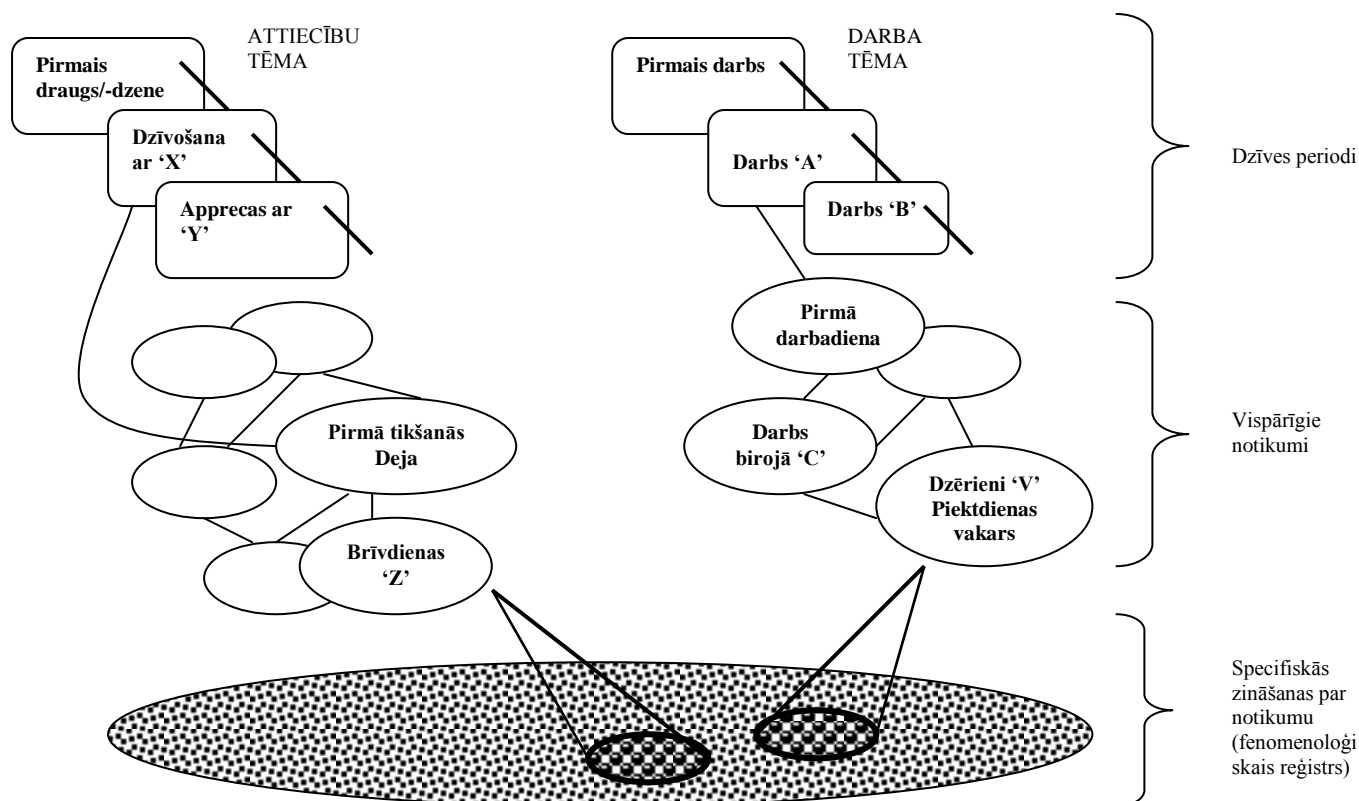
ATTIECĪBU TĒMA

Pirmais draugs/-dzene

Dzīvošana ar 'X'

Apprecas ar 'Y'

DARBA TĒMA

Pirmais darbs

Darbs 'A'

Darbs 'B'

Dzīves periodi

Pirmā tikšanās Deja

Brīvdienas 'Z'

Pirmā darbadiena

Darbs birojā 'C'

Dzērieni 'V' Piektdienas vakars

Vispārīgie notikumi

Specifiskās zināšanas par notikumu (fenomenoloģiskais reģistrs)